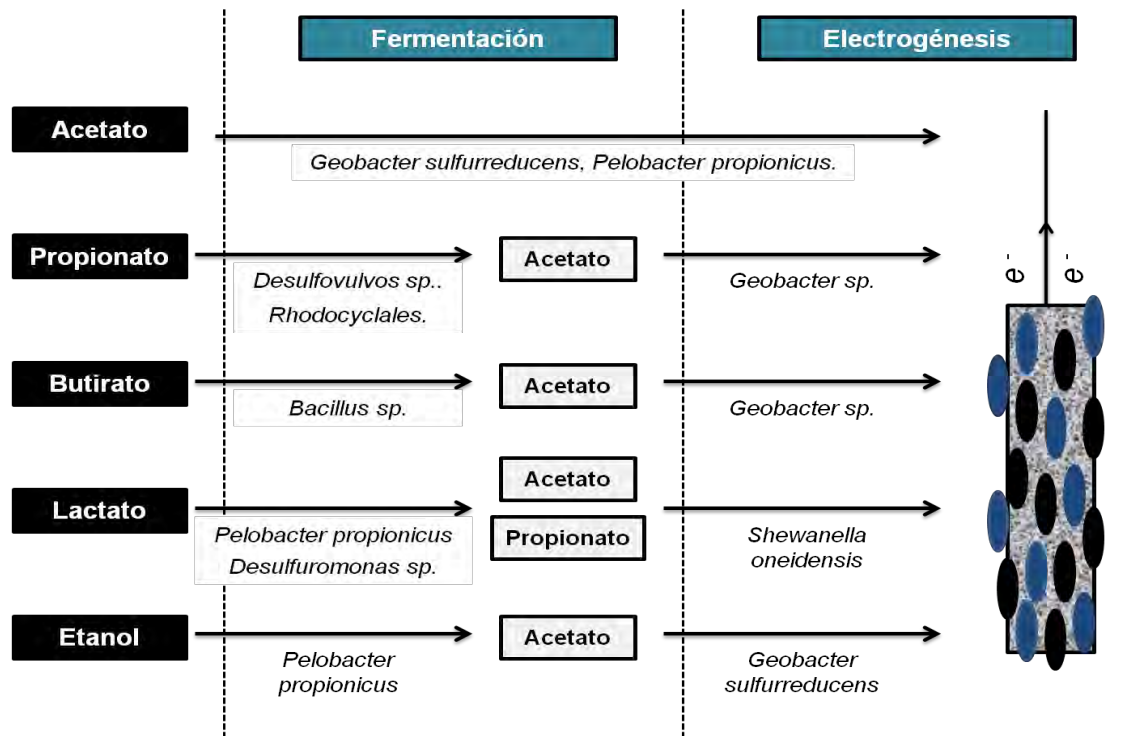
Fermentación

Electrogénesis

Acetato

Geobacter sulfurreducens, Pelobacter propionicus.

Propionato

Desulfovulvos sp.. Rhodocyclales.

Acetato

Geobacter sp.

$e^-$ $e^-$

Butirato

Bacillus sp.

Acetato

Geobacter sp.

Acetato

Lactato

Pelobacter propionicus Desulfuromonas sp.

Propionato

Shewanella oneidensis

Etanol

Pelobacter propionicus

Acetato

Geobacter sulfurreducens